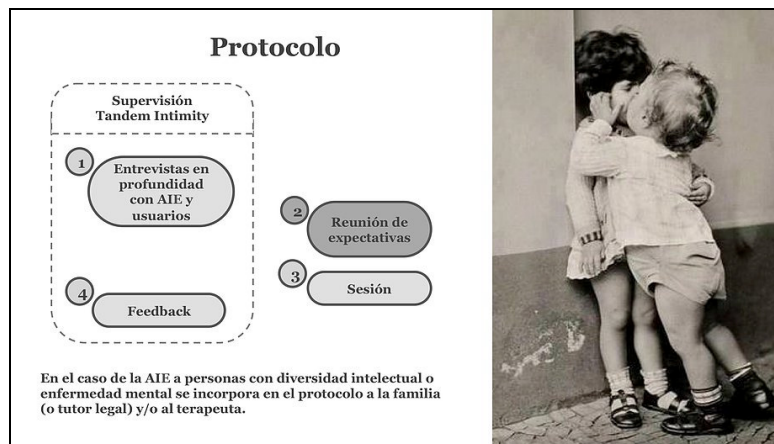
Protocolo

Supervisión
Tandem Intimity

1
Entrevistas en profundidad con AIE y usuarios

2
Reunión de expectativas

3
Sesión

4
Feedback

En el caso de la AIE a personas con diversidad intelectual o enfermedad mental se incorpora en el protocolo a la familia (o tutor legal) y/o al terapeuta.